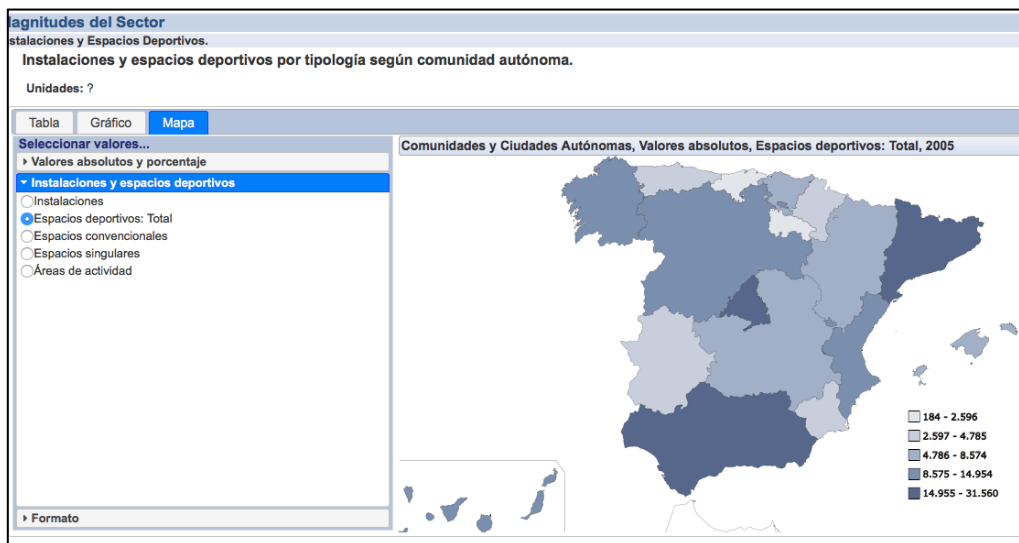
lagnitudes del Sector
stalaciones y Espacios Deportivos.

Instalaciones y espacios deportivos por tipología según comunidad autónoma.

Unidades: ?

Tabla
Gráfico
Mapa

Seleccionar valores...
Valores absolutos y porcentaje
Instalaciones y espacios deportivos
Instalaciones
Espacios deportivos: Total
Espacios convencionales
Espacios singulares
Áreas de actividad

Formato

Comunidades y Ciudades Autónomas, Valores absolutos, Espacios deportivos: Total, 2005

184 - 2.596
2.597 - 4.785
4.786 - 8.574
8.575 - 14.954
14.955 - 31.560